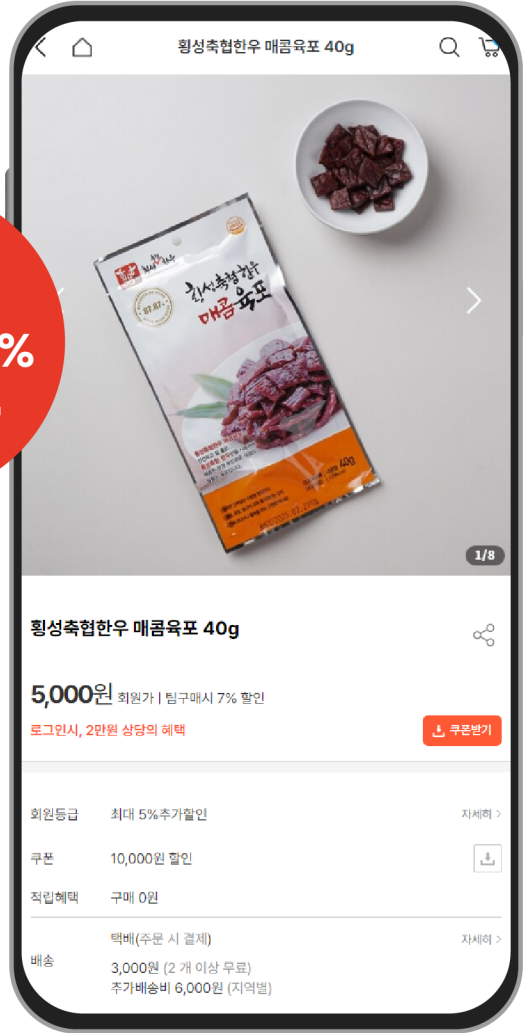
횡성축협한우 매콤육포 40g

횡성축협한우 매콤육포

40g

1/8

%

횡성축협한우 매콤육포 40g

5,000원 회원가 | 팀구매시 7% 할인

로그인시, 2만원 상당의 혜택

쿠폰받기

회원등급 최대 5%추가할인 자세히 >

쿠폰 10,000원 할인

적립혜택 구매 0원

배송 택배(주문 시 결제) 자세히 >

3,000원 (2 개 이상 무료)

추가배송비 6,000원 (지역별)